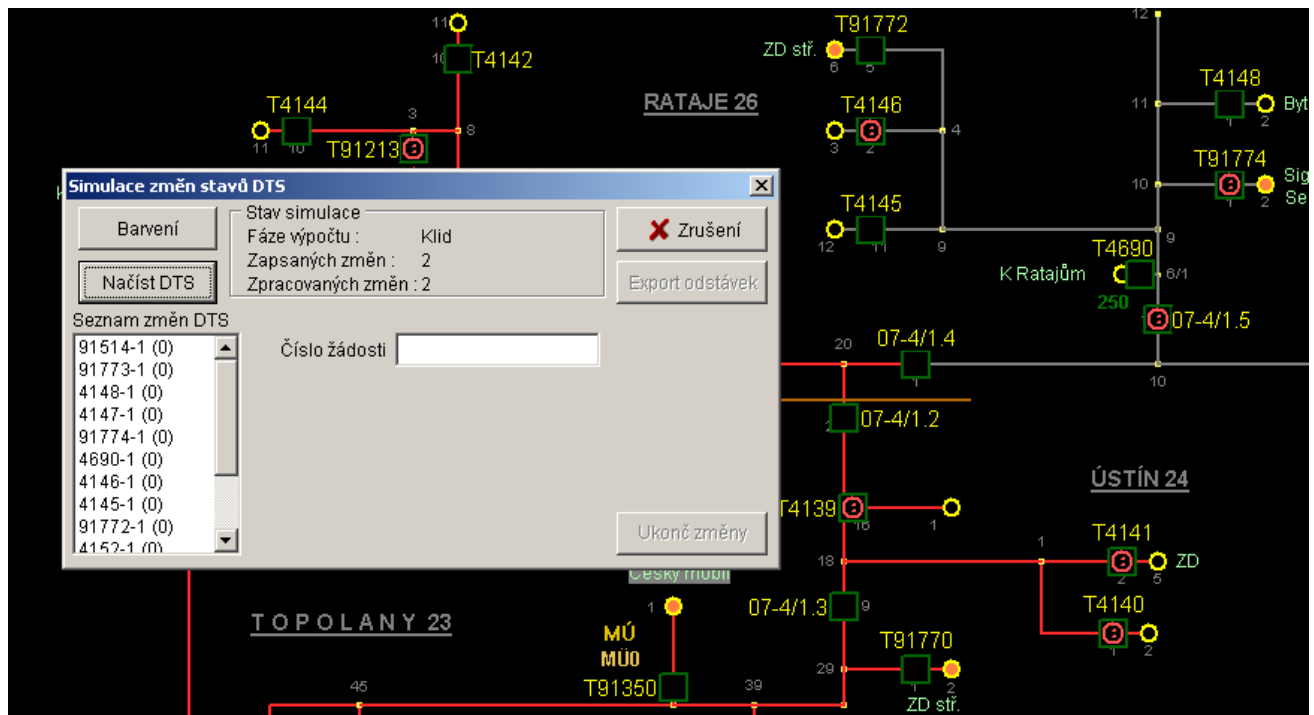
11
10 T4142
T4144
3
8
11 10
T91213
T91772
ZD stř.
6 5
RATAJE 26
T4146
3 2
4
T4145
12 11
9
12
T4148
11
Byt
1 2
T91774
10
Sig
Se
1 2
9
T4690
K Ratajům
6/1
250
07-4/1.5
20
07-4/1.4
1
10
07-4/1.2
ÚSTÍN 24
T4139
16 1
T4141
1
ZD
2 5
18
T4140
1 2
Český mobil
1
MÚ
MÚ0
07-4/1.3
9
T91770
29
T91350
ZD stř.
2
TOPOLANY 23
45
39

Simulace změn stavů DTS
Barvení
Načíst DTS
Stav simulace
Fáze výpočtu : Klid
Zapsaných změn : 2
Zpracovaných změn : 2
Zrušení
Export odstávek
Seznam změn DTS
91514-1 (0)
91773-1 (0)
4148-1 (0)
4147-1 (0)
91774-1 (0)
4690-1 (0)
4146-1 (0)
4145-1 (0)
91772-1 (0)
4152-1 (0)
Číslo žádosti
Ukonč změny